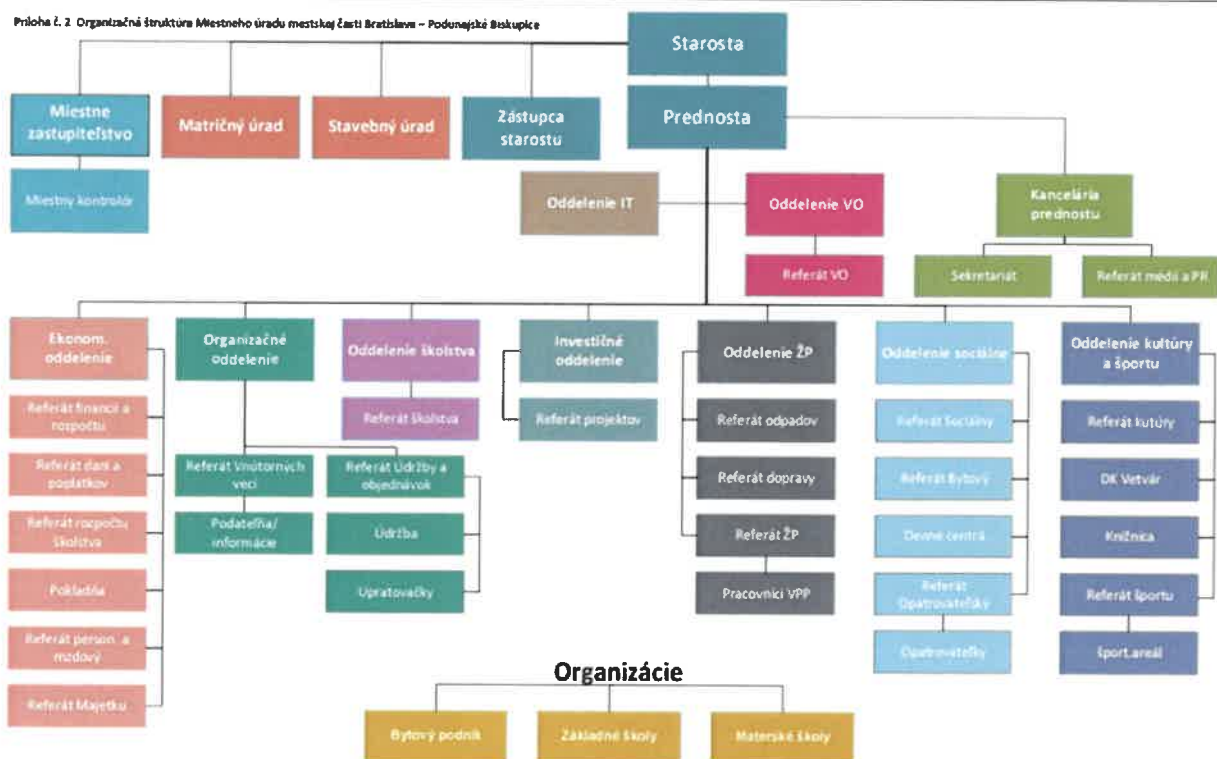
Príloha č. 2 Organizačná štruktúra Miestneho úradu mestskej časti Bratislava – Podunajské Biskupice

Starosta

Miestne zastupiteľstvo

Miestny kontrolór

Matričný úrad

Stavebný úrad

Zástupca starostu

Prednosta

Oddelenie IT

Oddelenie VO

Referát VO

Kancelária prednostu

Sekretariát

Referát médií a PR

Ekonom. oddelenie

Referát financií a rozpočtu

Referát daní a poplatkov

Referát rozpočtu školstva

Pokladňa

Referát person. a mzdový

Referát Majetku

Organizačné oddelenie

Referát Vnútorných vecí

Podateľňa/ informácie

Referát Údržby a objednávok

Údržba

Upratovačky

Oddelenie školstva

Referát školstva

Investičné oddelenie

Referát projektov

Oddelenie ŽP

Referát odpadov

Referát dopravy

Referát ŽP

Pracovníci VPP

Oddelenie sociálne

Referát Sociálny

Referát Bytový

Denné centrá

Referát Opatrovateľský

Opatrovateľky

Oddelenie kultúry a športu

Referát kultúry

DK Vetvár

Knižnica

Referát športu

Šport.areál

Organizácie

Bytový podnik

Základné školy

Materské školy